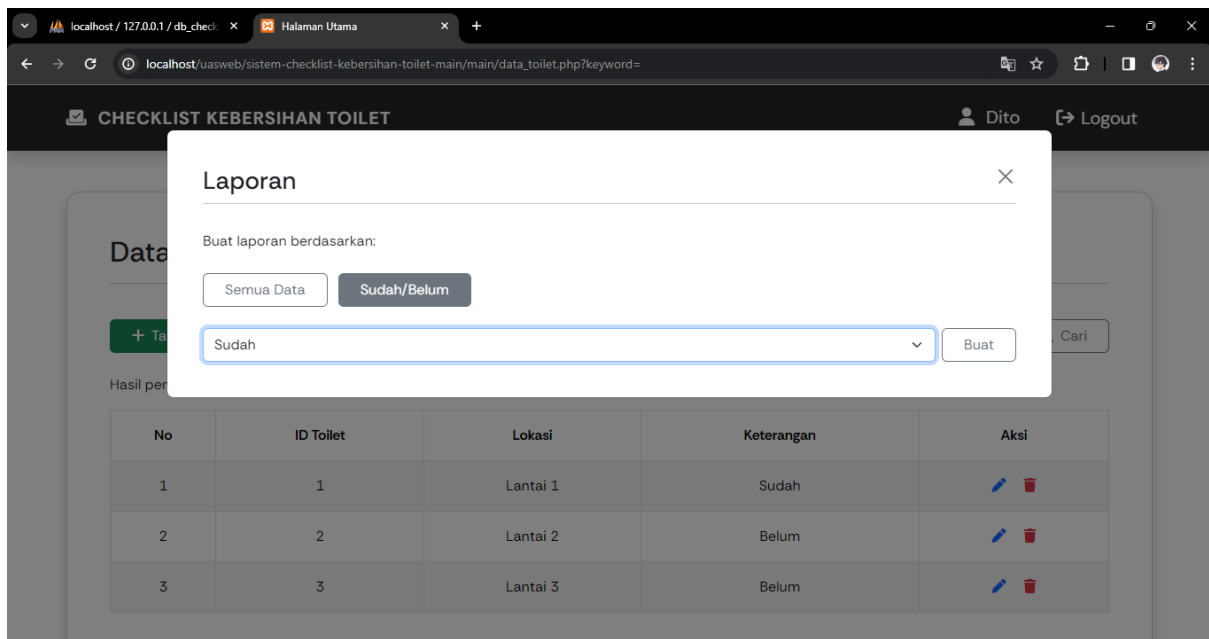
localhost / 127.0.0.1 / db_check ×
Halaman Utama ×
+

localhost/uasweb/sistem-checklist-kebersihan-toilet-main/main/data_toilet.php?keyword=

CHECKLIST KEBERSIHAN TOILET
Dito
Logout

Data
+ Ta
Hasil per
Cari

Laporan
×
Buat laporan berdasarkan:
Semua Data
Sudah/Belum
Sudah
Buat

| No | ID Toilet | Lokasi | Keterangan | Aksi |
|---|---|---|---|---|
| 1 | 1 | Lantai 1 | Sudah | |
| 2 | 2 | Lantai 2 | Belum | |
| 3 | 3 | Lantai 3 | Belum | |